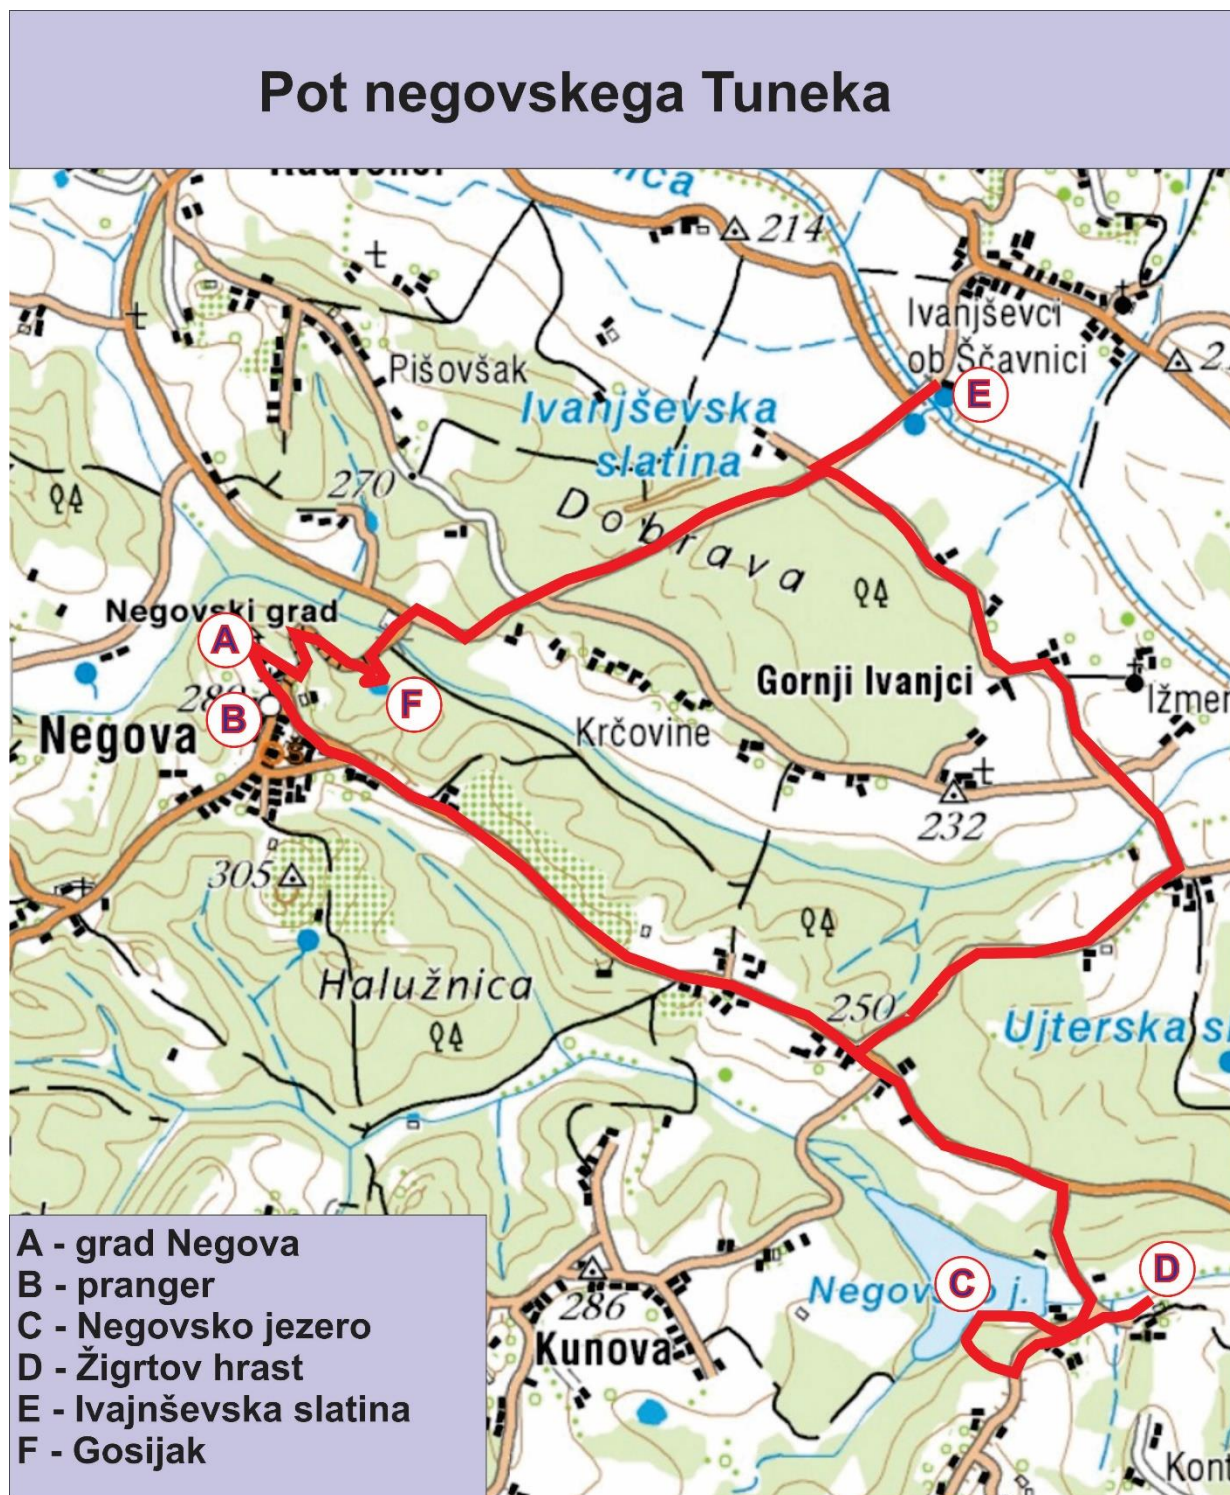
Pot negovskega Tuneka

Radvenci
ica
214
Ivanjševci ob Ščavnici
2
E
Pišovšak
Ivanjševska slatina
270
Dobrava
Negovski grad
A
28
B
F
Negova
Gornji Ivanjci
Ižmer
Krčovine
232
305
Haložnica
250
Ujterska s
286
Kunova
Negov j.
C
D
Kon

A - grad Negova
B - pranger
C - Negovsko jezero
D - Žigrtov hrast
E - Ivajnševska slatina
F - Gosijak